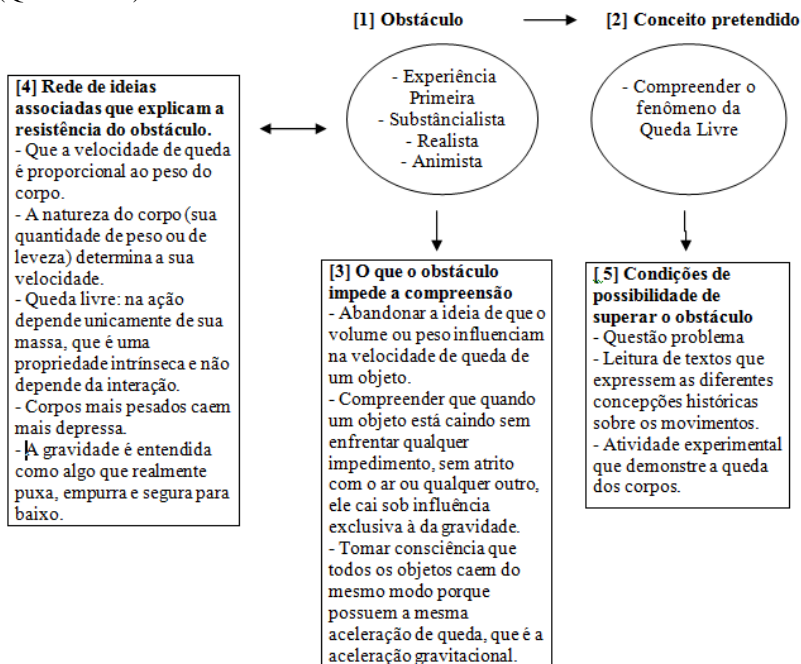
[1] Obstáculo

[2] Conceito pretendido

[4] Rede de ideias associadas que explicam a resistência do obstáculo.
- Que a velocidade de queda é proporcional ao peso do corpo.
- A natureza do corpo (sua quantidade de peso ou de leveza) determina a sua velocidade.
- Queda livre: na ação depende unicamente de sua massa, que é uma propriedade intrínseca e não depende da interação.
- Corpos mais pesados caem mais depressa.
- A gravidade é entendida como algo que realmente puxa, empurra e segura para baixo.

- Experiência Primeira
- Substâncialista
- Realista
- Animista

- Compreender o fenômeno da Queda Livre

[3] O que o obstáculo impede a compreensão
- Abandonar a ideia de que o volume ou peso influenciam na velocidade de queda de um objeto.
- Compreender que quando um objeto está caindo sem enfrentar qualquer impedimento, sem atrito com o ar ou qualquer outro, ele cai sob influência exclusiva à da gravidade.
- Tomar consciência que todos os objetos caem do mesmo modo porque possuem a mesma aceleração de queda, que é a aceleração gravitacional.

[5] Condições de possibilidade de superar o obstáculo
- Questão problema
- Leitura de textos que expressem as diferentes concepções históricas sobre os movimentos.
- Atividade experimental que demonstre a queda dos corpos.